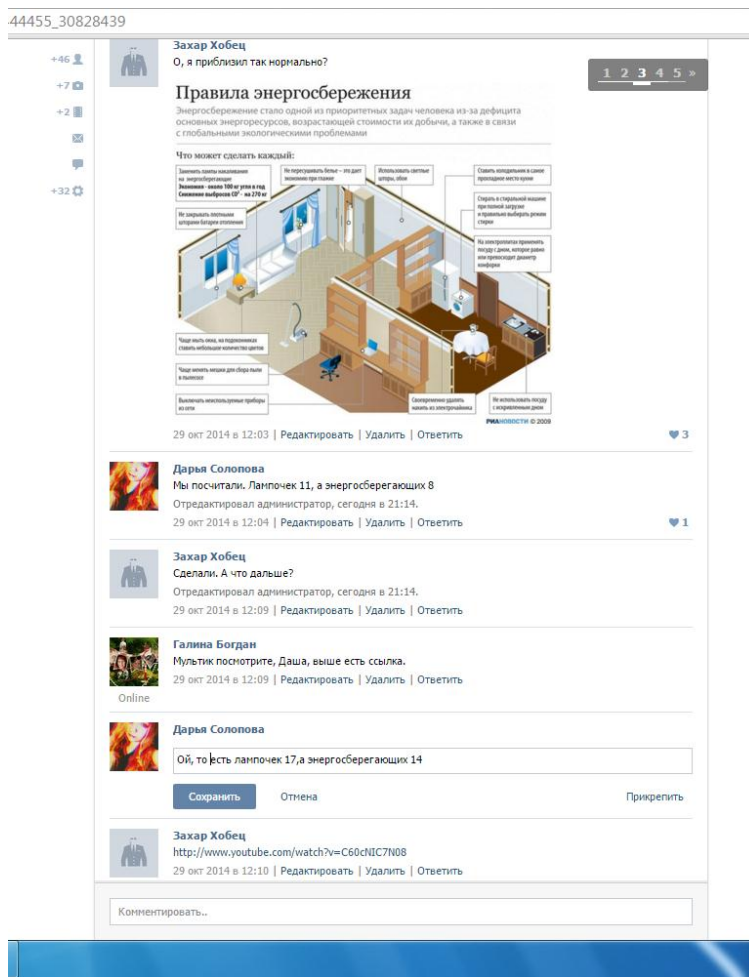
-44455_30828439

+46
+7
+2
+32

1 2 3 4 5 »

Захар Хобец
О, я приблизил так нормально?

Правила энергосбережения
Энергосбережение стало одной из приоритетных задач человека из-за дефицита основных энергоресурсов, возрастающей стоимости их добычи, а также в связи с глобальными экологическими проблемами

Что может сделать каждый:
Заменить лампы накаливания на энергосберегающие
Экономия – около 100 кг угля в год
Снижение выбросов $CO^2$ – на 270 кг
Не пересушивать белье – это дает экономию при глажке
Использовать светлые шторы, обои
Ставить холодильник в самое прохладное место кухни
Не закрывать плотными шторами батареи отопления
Стирать в стиральной машине при полной загрузке и правильно выбирать режим стирки
На электроплитах применять посуду с дном, которое равно или превосходит диаметр конфорки
Чаще мыть окна, на подоконниках ставить небольшое количество цветов
Чаще менять мешки для сбора пыли в пылесосе
Выключать неиспользуемые приборы из сети
Своевременно удалять накипь из электрочайника
Не использовать посуду с искривленным дном
РИА НОВОСТИ © 2009

29 окт 2014 в 12:03 | Редактировать | Удалить | Ответить 3

Дарья Солопова
Мы посчитали. Лампочек 11, а энергосберегающих 8
Отредактировал администратор, сегодня в 21:14.
29 окт 2014 в 12:04 | Редактировать | Удалить | Ответить 1

Захар Хобец
Сделали. А что дальше?
Отредактировал администратор, сегодня в 21:14.
29 окт 2014 в 12:09 | Редактировать | Удалить | Ответить

Галина Богдан
Мультик посмотрите, Даша, выше есть ссылка.
Online
29 окт 2014 в 12:09 | Редактировать | Удалить | Ответить

Дарья Солопова
Ой, то есть лампочек 17,а энергосберегающих 14
Сохранить Отмена Прикрепить

Захар Хобец
http://www.youtube.com/watch?v=C60cNIC7N08
29 окт 2014 в 12:10 | Редактировать | Удалить | Ответить

Комментировать..